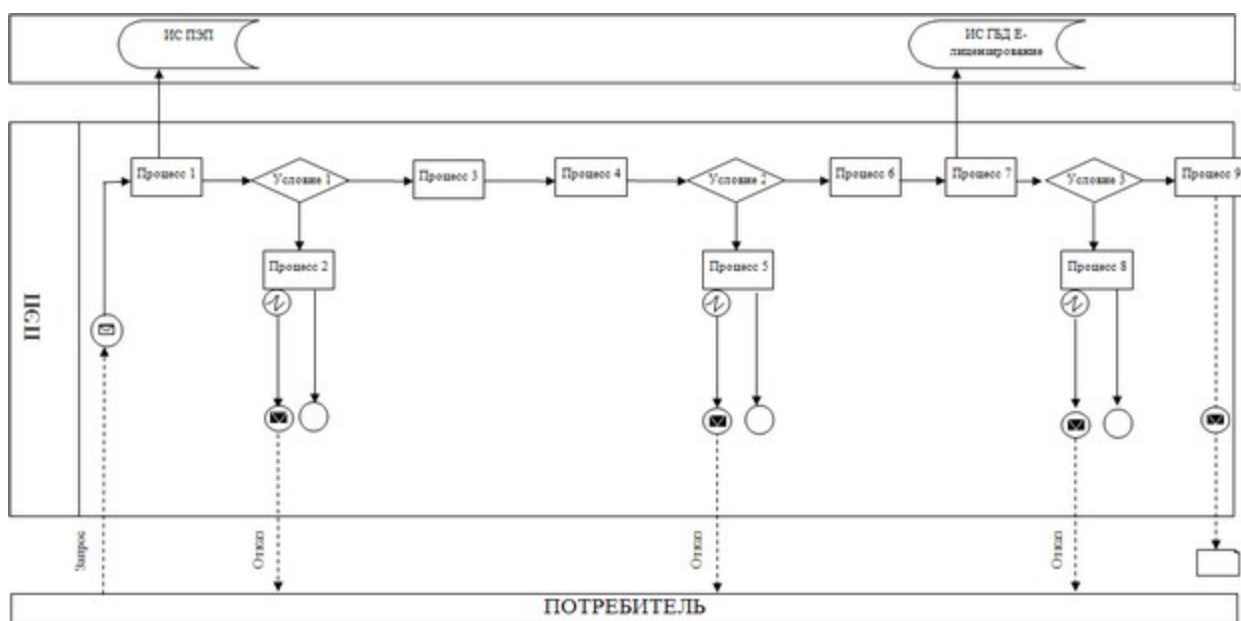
ИС ПЭП

ИС ГБД Е-лицензирование

ПЭП

Процесс 1

Условие 1

Процесс 3

Процесс 4

Условие 2

Процесс 6

Процесс 7

Условие 3

Процесс 9

Процесс 2

Процесс 5

Процесс 8

Запрос

Отказ

Отказ

Отказ

ПОТРЕБИТЕЛЬ